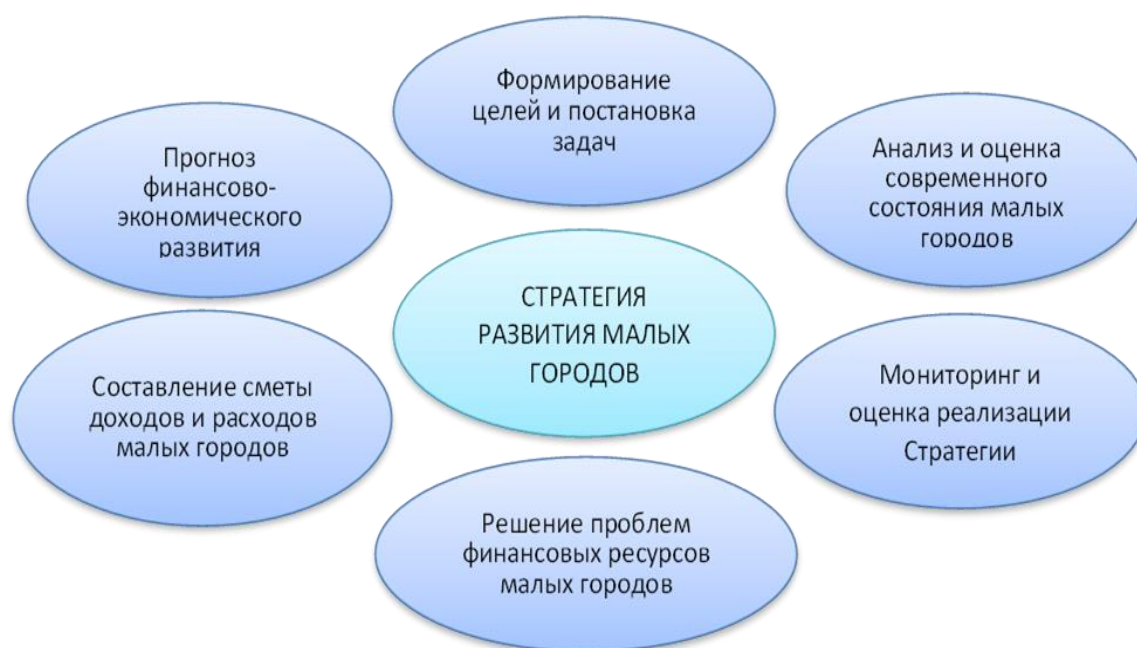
Формирование целей и постановка задач

Прогноз финансово-экономического развития

Анализ и оценка современного состояния малых городов

СТРАТЕГИЯ РАЗВИТИЯ МАЛЫХ ГОРОДОВ

Составление сметы доходов и расходов малых городов

Мониторинг и оценка реализации Стратегии

Решение проблем финансовых ресурсов малых городов